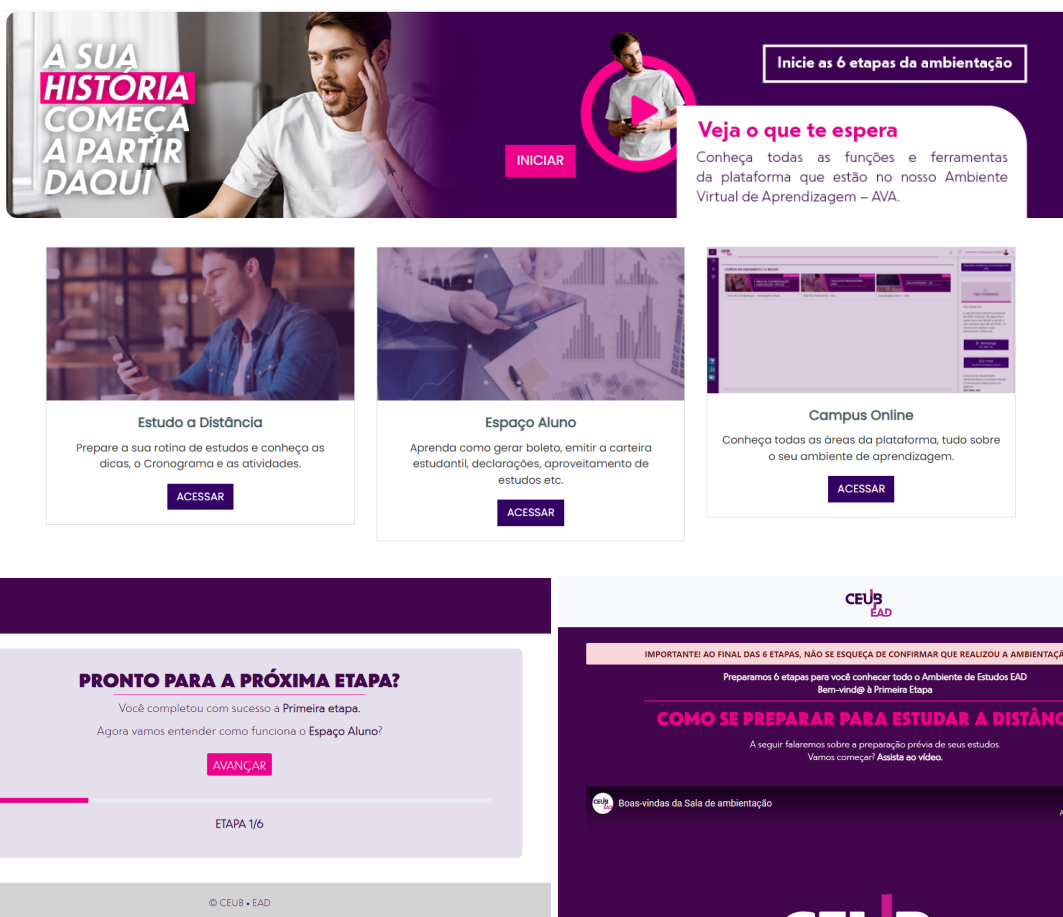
A SUA HISTÓRIA COMEÇA A PARTIR DAQUI

INICIAR

Inicie as 6 etapas da ambientação

Veja o que te espera

Conheça todas as funções e ferramentas da plataforma que estão no nosso Ambiente Virtual de Aprendizagem – AVA.

Estudo a Distância

Prepare a sua rotina de estudos e conheça as dicas, o Cronograma e as atividades.

ACESSAR

Espaço Aluno

Aprenda como gerar boleto, emitir a carteira estudantil, declarações, aproveitamento de estudos etc.

ACESSAR

Campus Online

Conheça todas as áreas da plataforma, tudo sobre o seu ambiente de aprendizagem.

ACESSAR

PRONTO PARA A PRÓXIMA ETAPA?

Você completou com sucesso a Primeira etapa.

Agora vamos entender como funciona o Espaço Aluno?

AVANÇAR

ETAPA 1/6

© CEUB • EAD

CEUB EAD

IMPORTANTE! AO FINAL DAS 6 ETAPAS, NÃO SE ESQUEÇA DE CONFIRMAR QUE REALIZOU A AMBIENTAÇÃ

Preparamos 6 etapas para você conhecer todo o Ambiente de Estudos EAD
Bem-vind@ à Primeira Etapa

COMO SE PREPARAR PARA ESTUDAR A DISTÂNC

A seguir falaremos sobre a preparação prévia de seus estudos.
Vamos começar? Assista ao vídeo.

Boas-vindas da Sala de ambientação